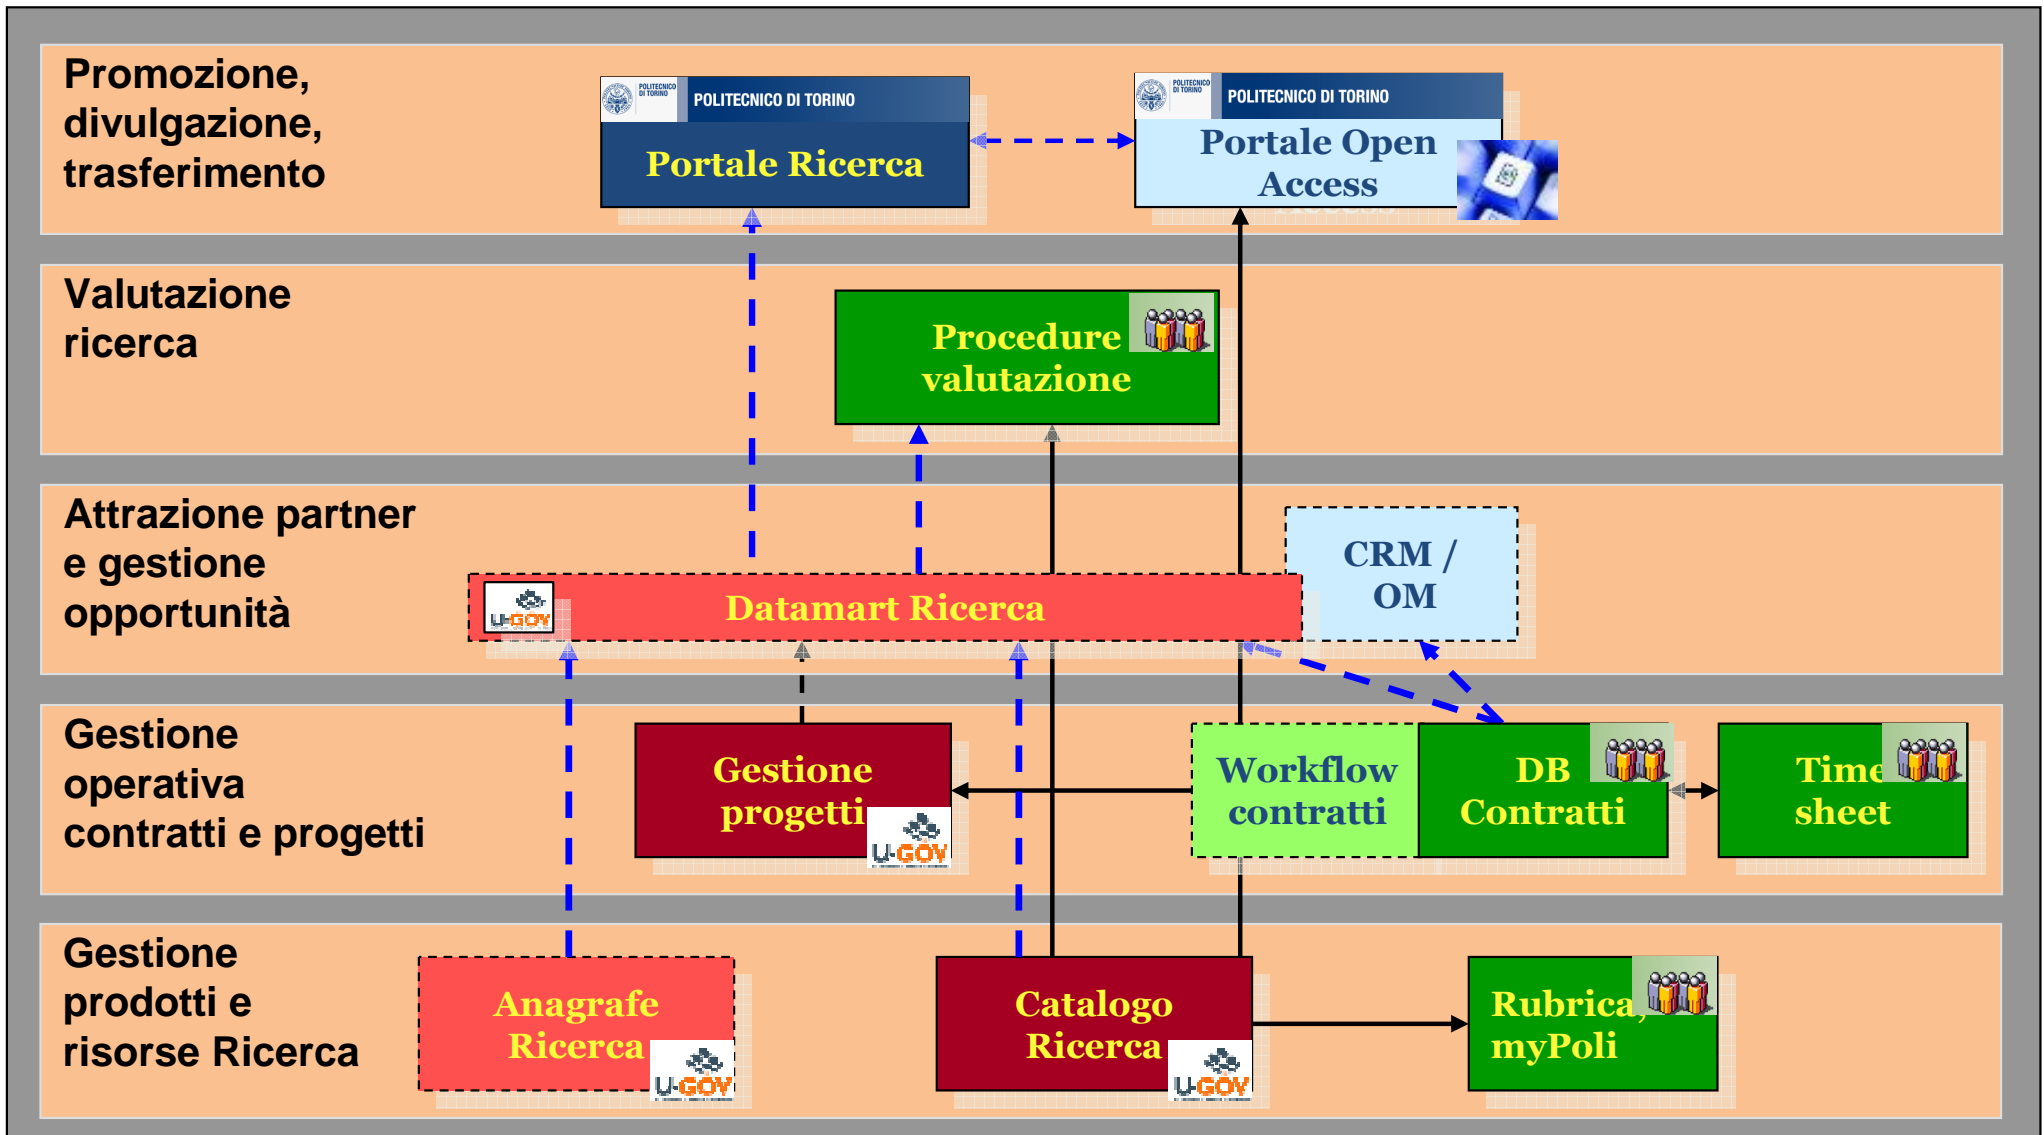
Promozione, divulgazione, trasferimento

POLITECNICO DI TORINO
Portale Ricerca

POLITECNICO DI TORINO
Portale Open Access

Valutazione ricerca

Procedure valutazione

Attrazione partner e gestione opportunità

U-GOV
Datamart Ricerca

CRM / OM

Gestione operativa contratti e progetti

Gestione progetti
U-GOV

Workflow contratti

DB Contratti

Time sheet

Gestione prodotti e risorse Ricerca

Anagrafe Ricerca
U-GOV

Catalogo Ricerca
U-GOV

Rubrica, myPoli